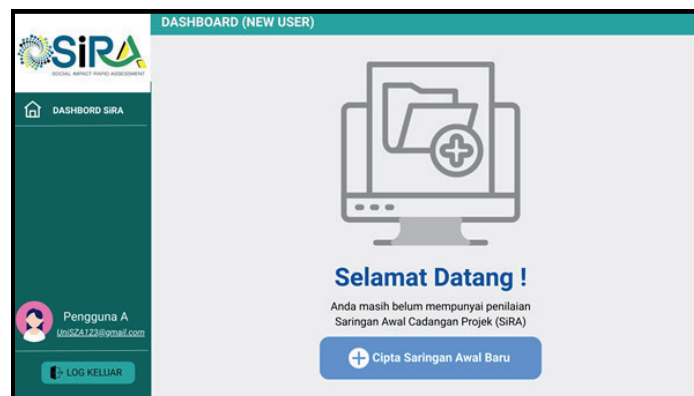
SiRA
SOCIAL IMPACT RAPID ASSESSMENT

DASHBORD SiRA

Pengguna A
UniSZA123@gmail.com

LOG KELUAR

DASHBOARD (NEW USER)

Selamat Datang !

Anda masih belum mempunyai penilaian Saringan Awal Cadangan Projek (SiRA)

Cipta Saringan Awal Baru